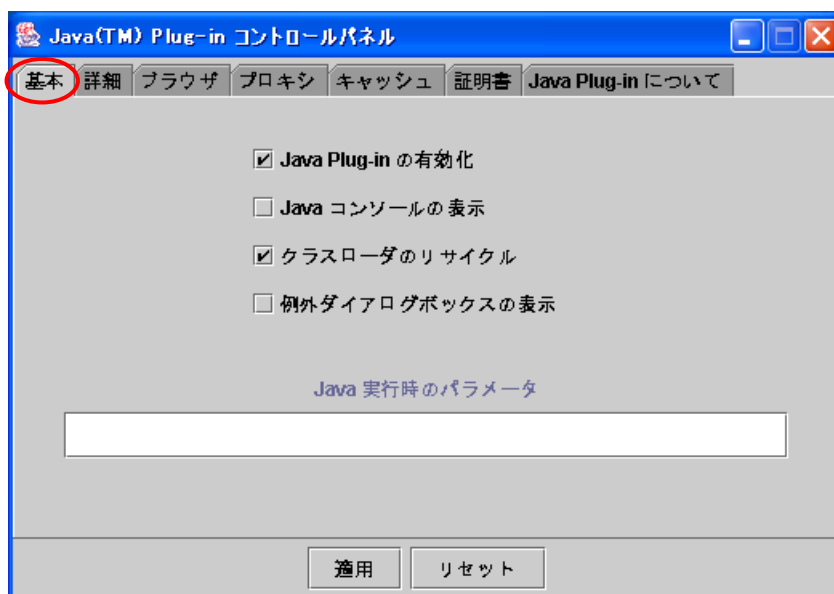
Java(TM) Plug-in コントロールパネル

基本 | 詳細 | ブラウザ | プロキシ | キャッシュ | 証明書 | Java Plug-in について

☑ Java Plug-in の有効化

☐ Java コンソールの表示

☑ クラスローダのリサイクル

☐ 例外ダイアログボックスの表示

Java 実行時のパラメータ

適用 | リセット